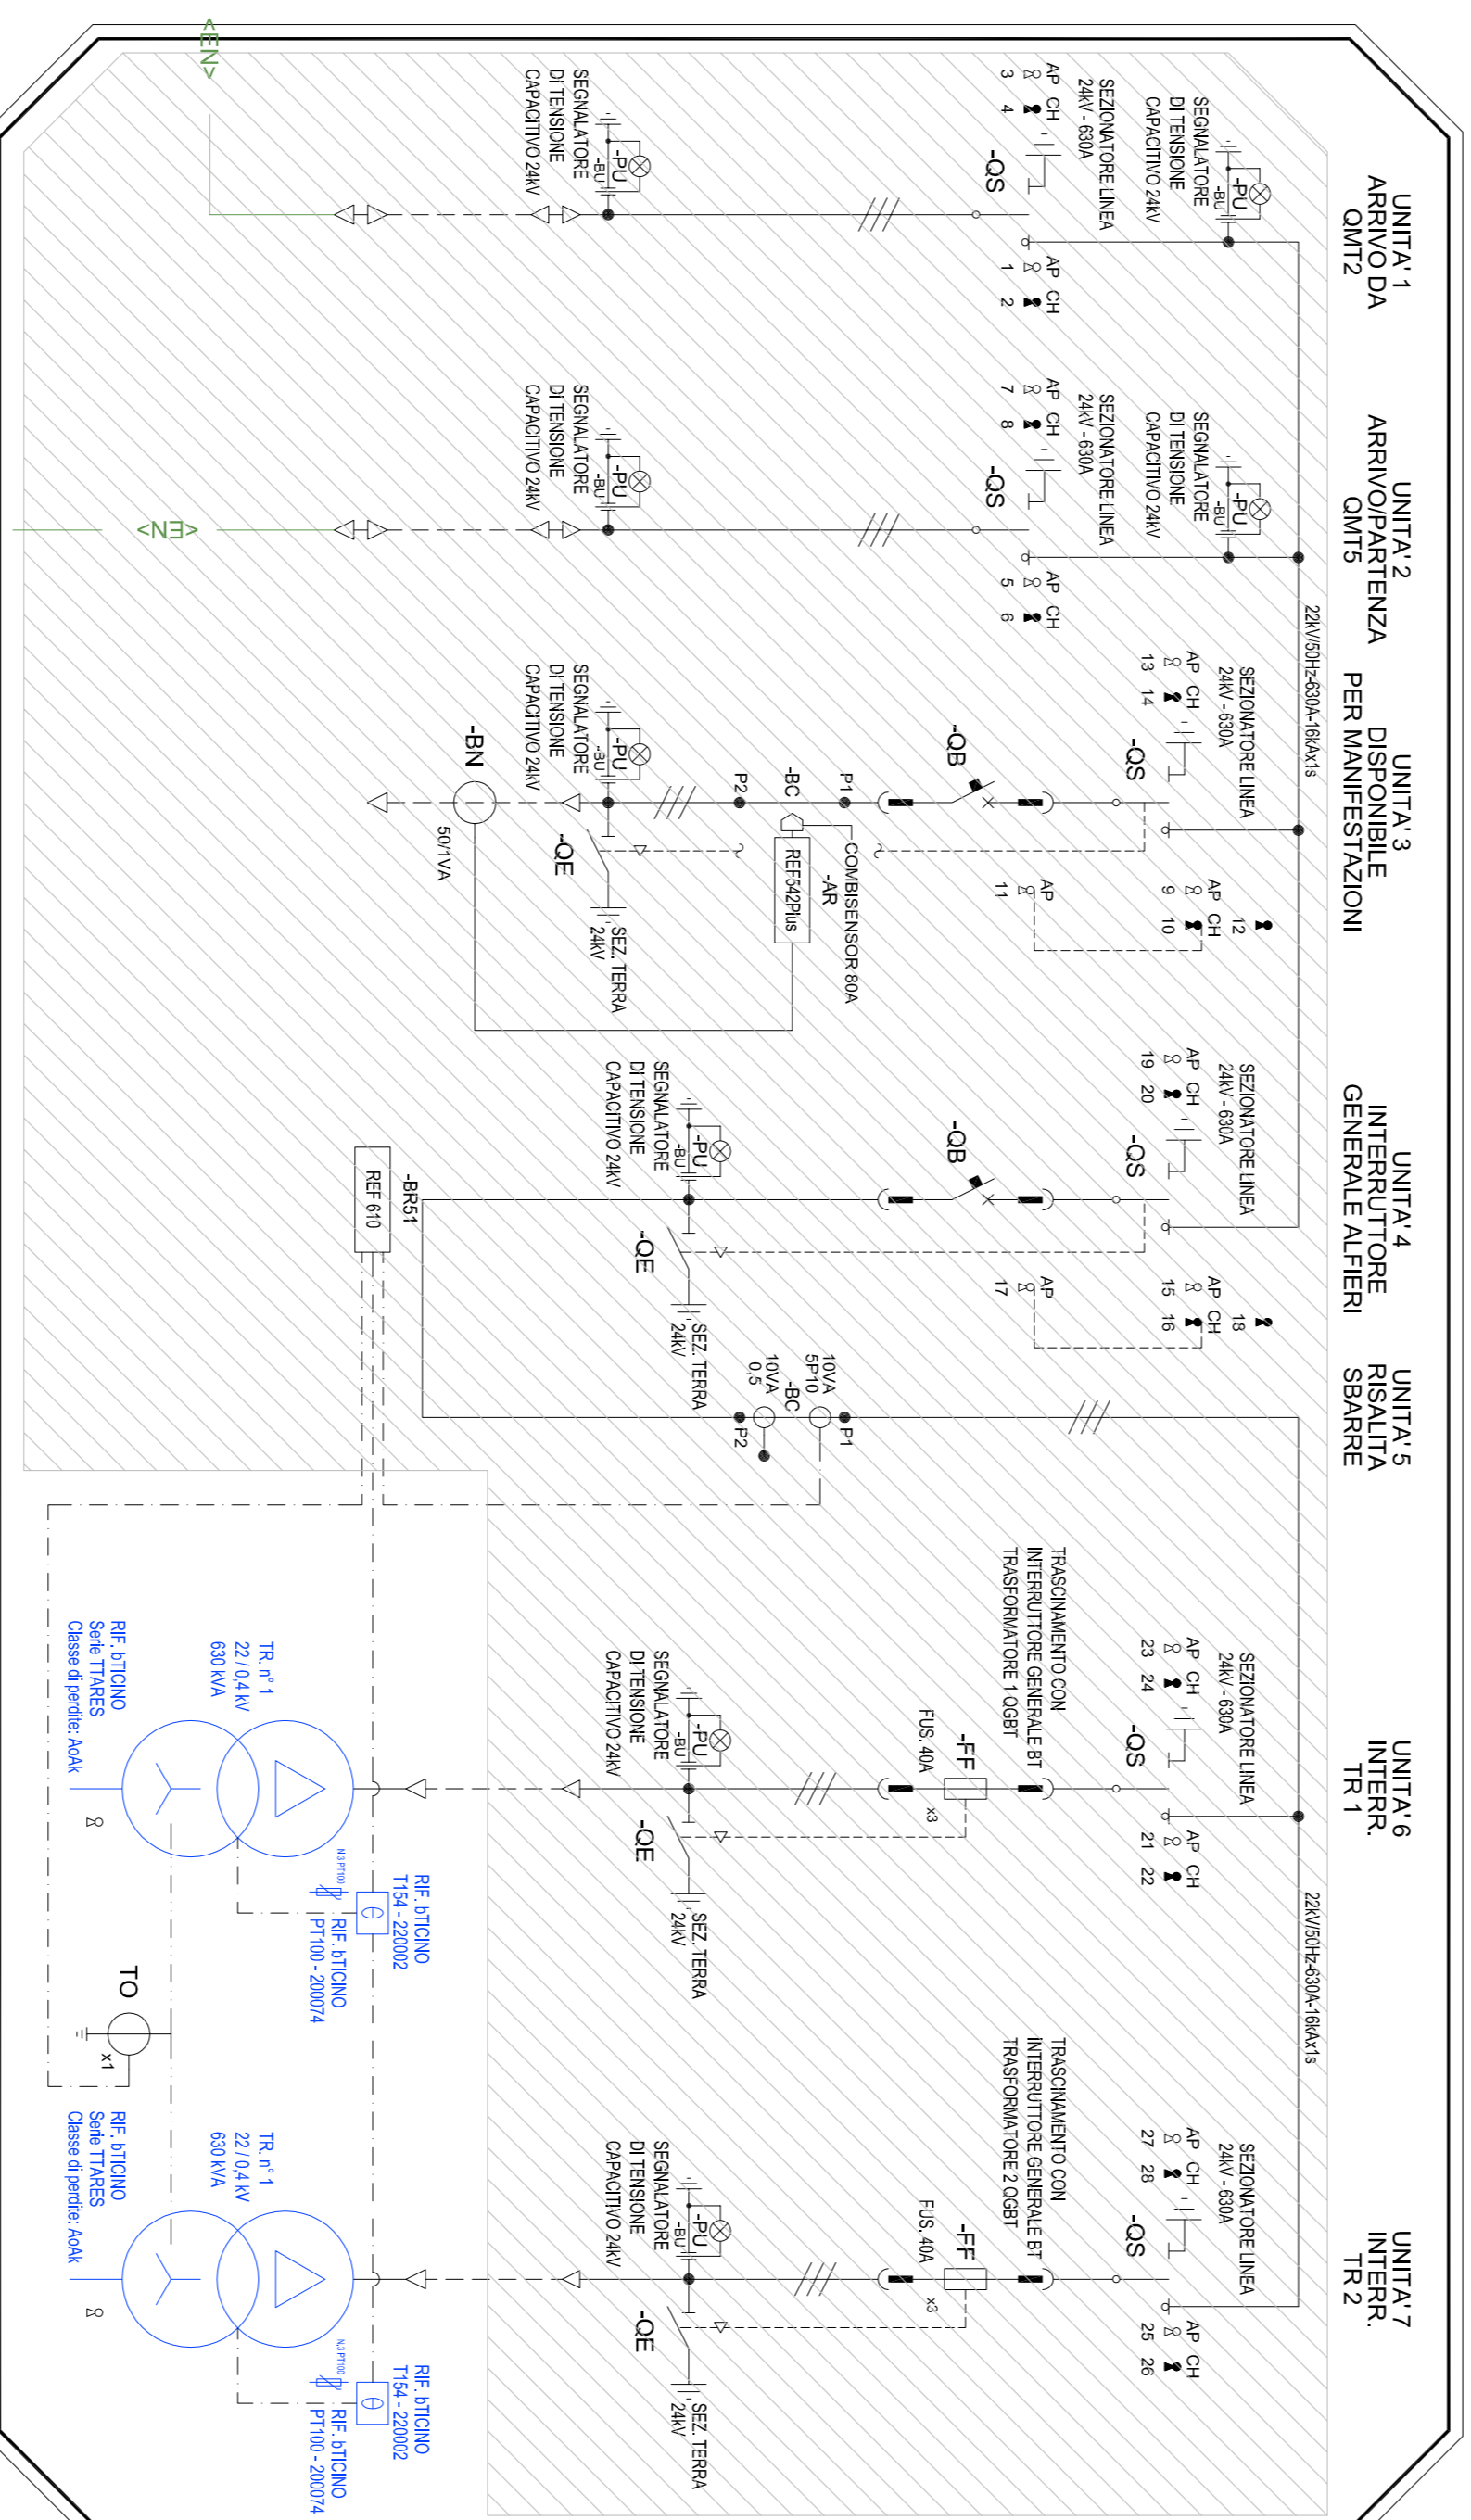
UNITA' 1
ARRIVO DA
QMT2

UNITA' 2
ARRIVO/PARTENZA
QMT5

UNITA' 3
DISPONIBILE
PER MANIFESTAZIONI

UNITA' 4
INTERRUTTORE
GENERALE ALFIERI

UNITA' 5
RISALITA
SBARRE

UNITA' 6
INTERR.
TR 1

UNITA' 7
INTERR.
TR 2

22kV/50Hz-630A-16kAx1s

22kV/50Hz-630A-16kAx1s

SEGNALATORE
DI TENSIONE
CAPACITIVO 24kV
-PU
-BU

SEZIONATORE LINEA
24kV - 630A
AP CH
3 4
-QS
1 2

SEGNALATORE
DI TENSIONE
CAPACITIVO 24kV
-PU
-BU

<EN>

SEGNALATORE
DI TENSIONE
CAPACITIVO 24kV
-PU
-BU

SEZIONATORE LINEA
24kV - 630A
AP CH
7 8
-QS
5 6

SEGNALATORE
DI TENSIONE
CAPACITIVO 24kV
-PU
-BU

<EN>

SEZIONATORE LINEA
24kV - 630A
AP CH
13 14
-QS
-QB
AP
11
AP CH
9 10
12
P1
-BC
P2
COMBISENSOR 80A
-AR
REF542Plus
SEGNALATORE
DI TENSIONE
CAPACITIVO 24kV
-PU
-BU
-QE
SEZ. TERRA
24kV
-BN
50/1VA

SEZIONATORE LINEA
24kV - 630A
AP CH
19 20
-QS
-QB
AP
17
AP CH
15 16
18
SEGNALATORE
DI TENSIONE
CAPACITIVO 24kV
-PU
-BU
-QE
SEZ. TERRA
24kV
-BR51
REF 610

10VA
5P10
-BC
10VA
0,5
P1
P2

SEZIONATORE LINEA
24kV - 630A
AP CH
23 24
-QS
AP CH
21 22
TRASCINAMENTO CON
INTERRUTTORE GENERALE BT
TRASFORMATORE 1 QGBT
-FF
FUS. 40A
x3
SEGNALATORE
DI TENSIONE
CAPACITIVO 24kV
-PU
-BU
-QE
SEZ. TERRA
24kV

SEZIONATORE LINEA
24kV - 630A
AP CH
27 28
-QS
AP CH
25 26
TRASCINAMENTO CON
INTERRUTTORE GENERALE BT
TRASFORMATORE 2 QGBT
-FF
FUS. 40A
x3
SEGNALATORE
DI TENSIONE
CAPACITIVO 24kV
-PU
-BU
-QE
SEZ. TERRA
24kV

TR. n° 1
22 / 0,4 kV
630 KVA
RIF. bTICINO
Serie TTARES
Classe di perdite: AoAk

RIF. bTICINO
T154 - 220002
RIF. bTICINO
PT100 - 200074

TO
x1

TR. n° 1
22 / 0,4 kV
630 KVA
RIF. bTICINO
Serie TTARES
Classe di perdite: AoAk

RIF. bTICINO
T154 - 220002
RIF. bTICINO
PT100 - 200074